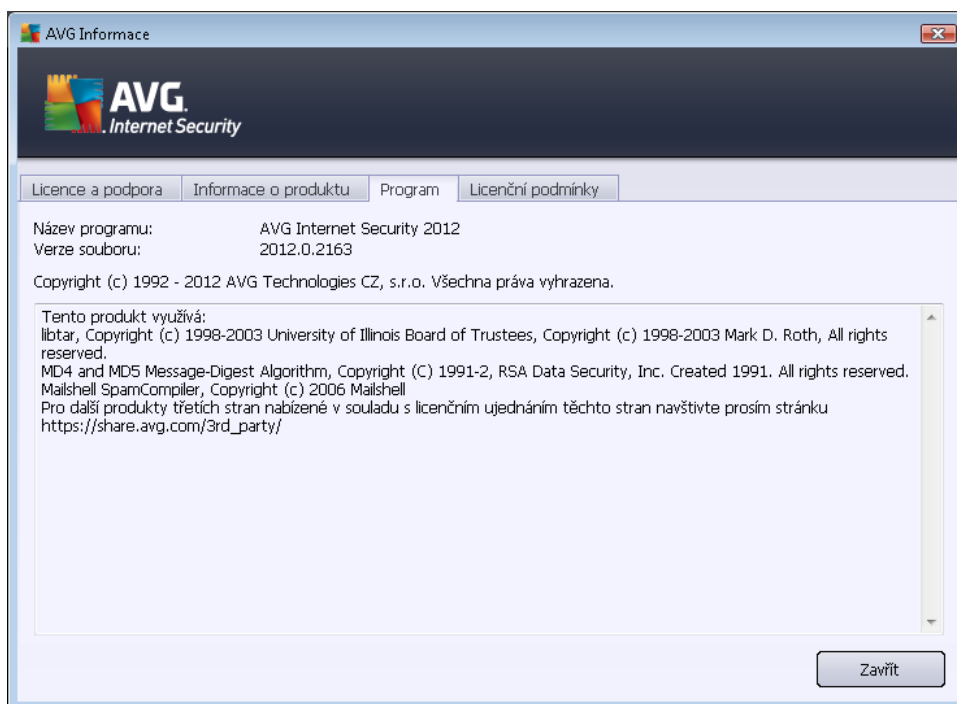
AVG Informace

AVG. Internet Security

Licence a podpora | Informace o produktu | Program | Licenční podmínky

Název programu: AVG Internet Security 2012
Verze souboru: 2012.0.2163

Copyright (c) 1992 - 2012 AVG Technologies CZ, s.r.o. Všechna práva vyhrazena.

Tento produkt využívá:
libtar, Copyright (c) 1998-2003 University of Illinois Board of Trustees, Copyright (c) 1998-2003 Mark D. Roth, All rights reserved.
MD4 and MD5 Message-Digest Algorithm, Copyright (C) 1991-2, RSA Data Security, Inc. Created 1991. All rights reserved.
Mailshell SpamCompiler, Copyright (c) 2006 Mailshell
Pro další produkty třetích stran nabízené v souladu s licenčním ujednáním těchto stran navštivte prosím stránku
https://share.avg.com/3rd_party/

Zavřít